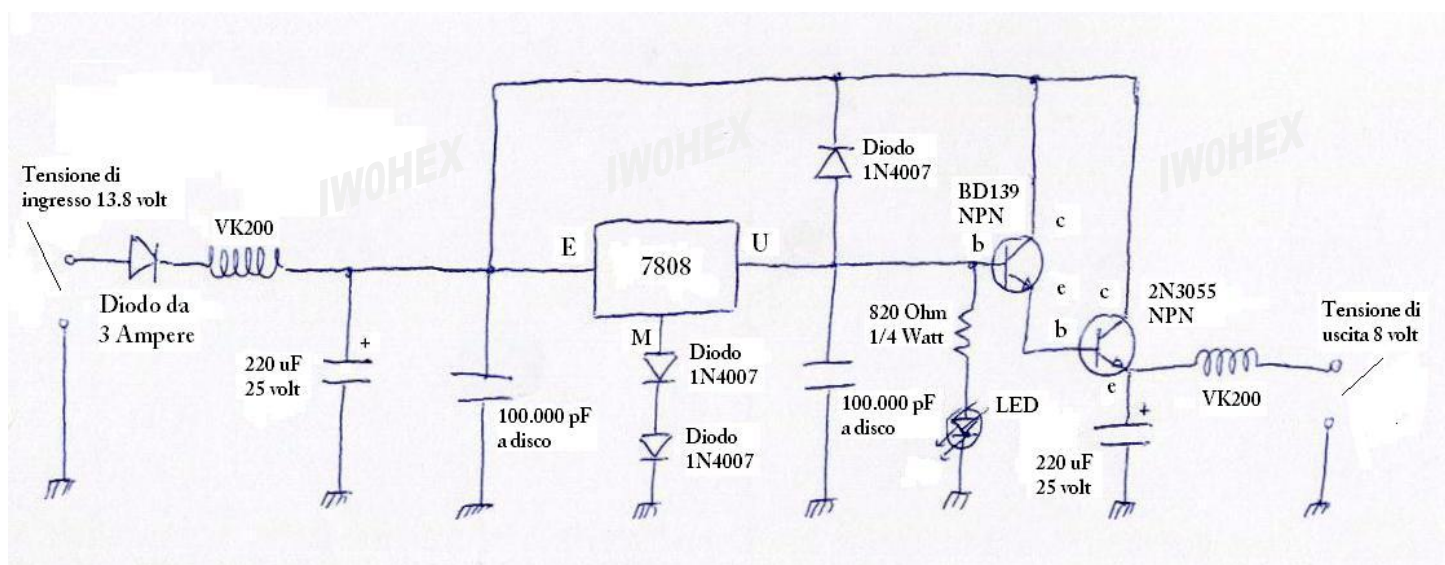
Tensione di ingresso 13.8 volt

VK200

Diodo da 3 Ampere

220 uF 25 volt

+

IW0HEX

E

7808

U

M

Diodo 1N4007

Diodo 1N4007

100.000 pF a disco

IW0HEX

Diodo 1N4007

100.000 pF a disco

BD139 NPN

b

c

e

820 Ohm 1/4 Watt

LED

IW0HEX

c

b

e

2N3055 NPN

+

220 uF 25 volt

VK200

Tensione di uscita 8 volt